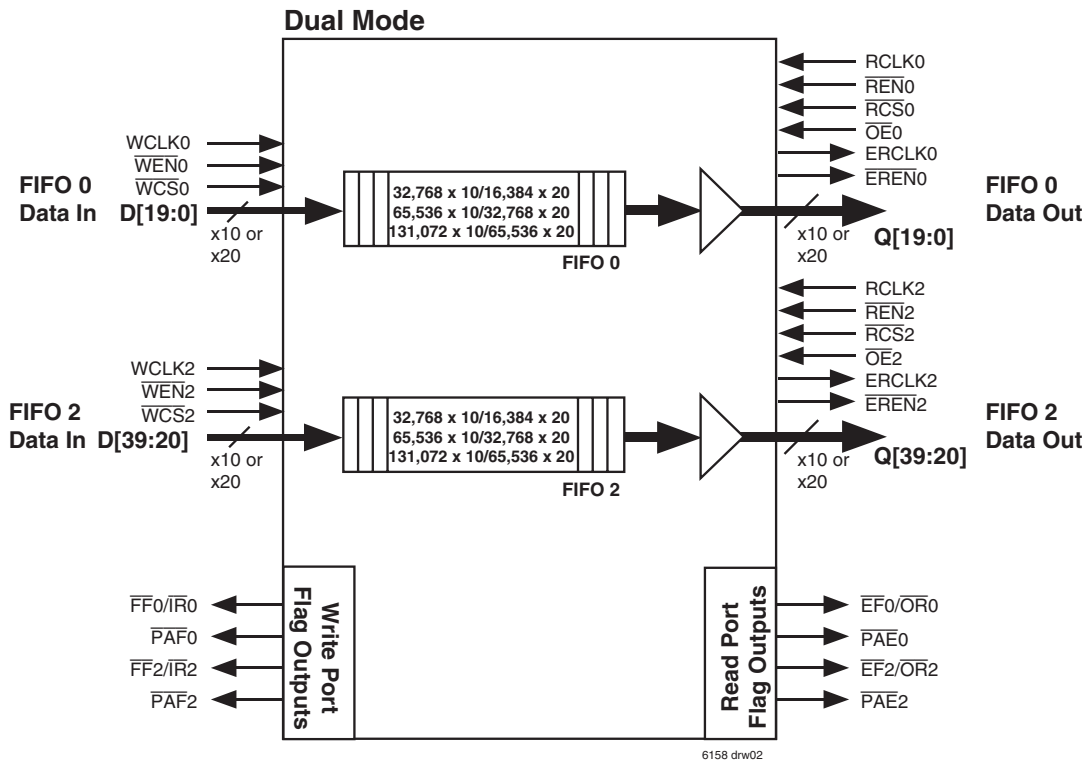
Dual Mode

WCLK0
$\overline{WEN}0$
$\overline{WCS}0$

FIFO 0
Data In D[19:0]
x10 or
x20

32,768 x 10/16,384 x 20
65,536 x 10/32,768 x 20
131,072 x 10/65,536 x 20
FIFO 0

RCLK0
$\overline{REN}0$
$\overline{RCS}0$
$\overline{OE}0$
ERCLK0
$\overline{EREN}0$

FIFO 0
Data Out
x10 or
x20
Q[19:0]

WCLK2
$\overline{WEN}2$
$\overline{WCS}2$

FIFO 2
Data In D[39:20]
x10 or
x20

32,768 x 10/16,384 x 20
65,536 x 10/32,768 x 20
131,072 x 10/65,536 x 20
FIFO 2

RCLK2
$\overline{REN}2$
$\overline{RCS}2$
$\overline{OE}2$
ERCLK2
$\overline{EREN}2$

FIFO 2
Data Out
x10 or
x20
Q[39:20]

$\overline{FF}0/\overline{IR}0$
$\overline{PAF}0$
$\overline{FF}2/\overline{IR}2$
$\overline{PAF}2$

Write Port
Flag Outputs

Read Port
Flag Outputs

$\overline{EF}0/\overline{OR}0$
$\overline{PAE}0$
$\overline{EF}2/\overline{OR}2$
$\overline{PAE}2$

6158 drw02